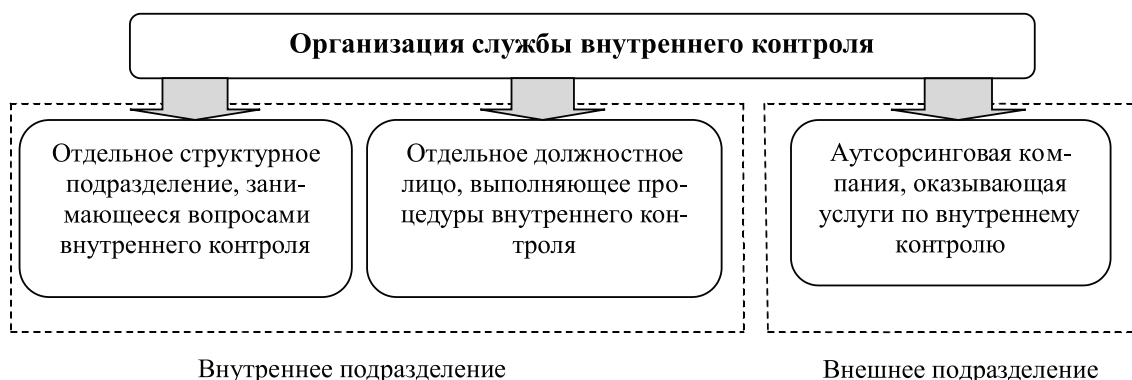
Организация службы внутреннего контроля

Отдельное структурное подразделение, занимающееся вопросами внутреннего контроля

Отдельное должностное лицо, выполняющее процедуры внутреннего контроля

Аутсорсинговая компания, оказывающая услуги по внутреннему контролю

Внутреннее подразделение

Внешнее подразделение